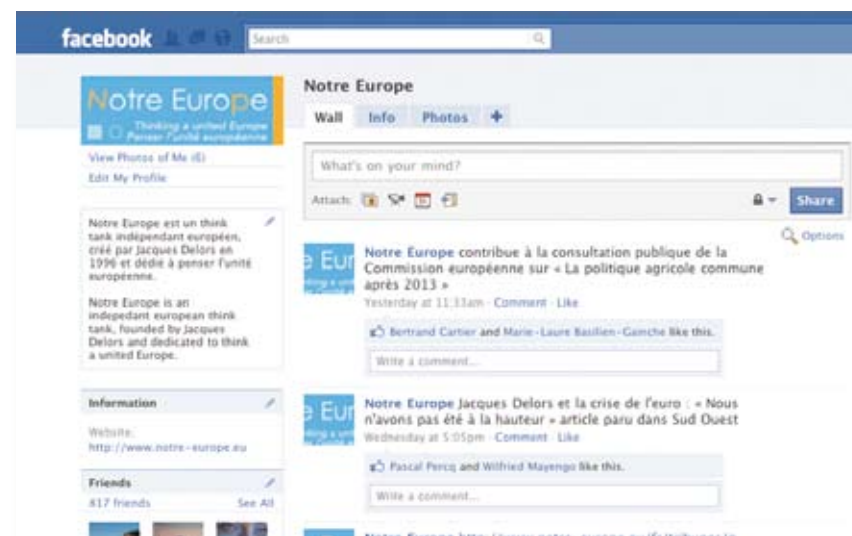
facebook

Search

Notre Europe
Thinking a united Europe
Penser l'unité européenne

View Photos of Me (6)
Edit My Profile

Notre Europe est un think tank indépendant européen, créé par Jacques Delors en 1996 et dédié à penser l'unité européenne.

Notre Europe is an indepedant european think tank, founded by Jacques Delors and dedicated to think a united Europe.

Information

Website:
http://www.notre-europe.eu

Friends
817 friends See All

Notre Europe

Wall Info Photos +

What's on your mind?

Attach:

Share

Options

Notre Europe contribue à la consultation publique de la Commission européenne sur « La politique agricole commune après 2013 »
Yesterday at 11:33am · Comment · Like

Bertrand Cartier and Marie-Laure Basilien-Gainche like this.

Write a comment...

Notre Europe Jacques Delors et la crise de l'euro : « Nous n'avons pas été à la hauteur » article paru dans Sud Ouest
Wednesday at 5:05pm · Comment · Like

Pascal Percq and Wilfried Mayengo like this.

Write a comment...

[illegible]